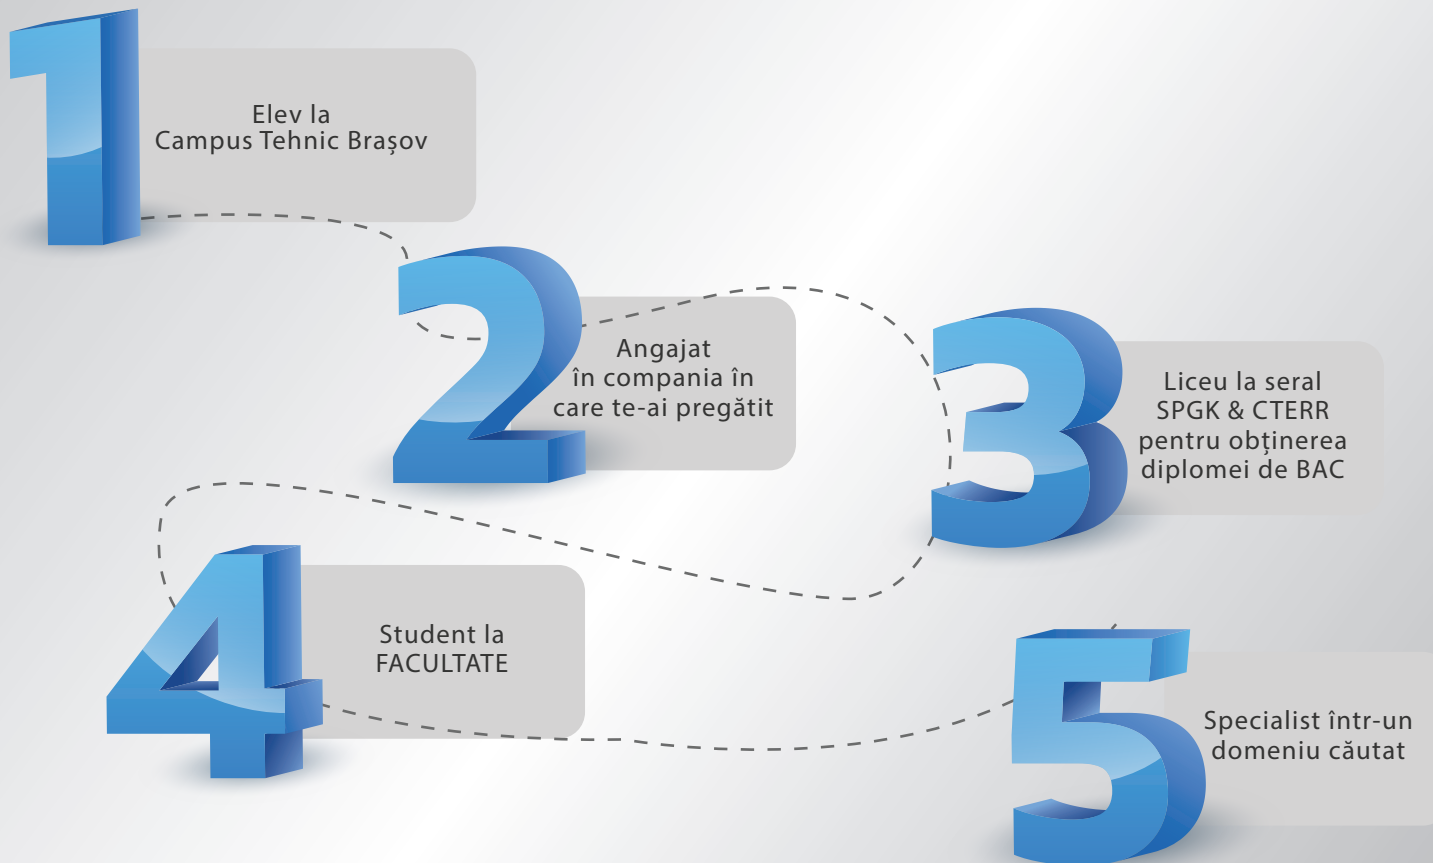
1

Elev la
Campus Tehnic Brașov

2

Angajat
în compania în
care te-ai pregătit

3

Liceu la seral
SPGK & CTERR
pentru obținerea
diplomei de BAC

4

Student la
FACULTATE

5

Specialist într-un
domeniu căutat